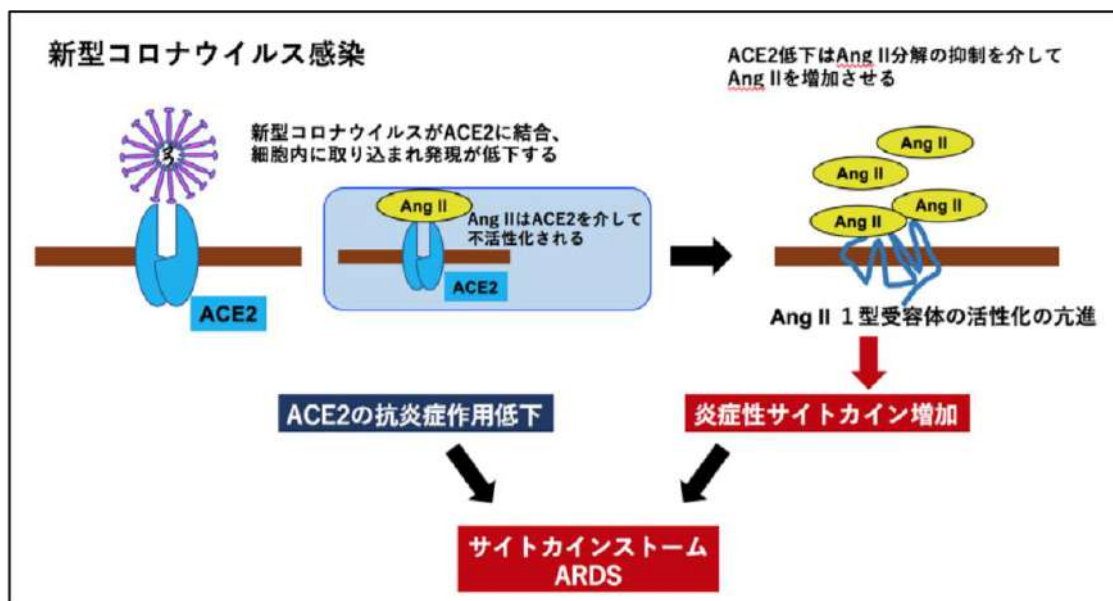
新型コロナウイルス感染

新型コロナウイルスがACE2に結合、細胞内に取り込まれ発現が低下する

ACE2

Ang II

Ang IIはACE2を介して不活性化される

ACE2

ACE2低下はAng II分解の抑制を介してAng IIを増加させる

Ang II

Ang II

Ang II

Ang II

Ang II １型受容体の活性化の亢進

ACE2の抗炎症作用低下

炎症性サイトカイン増加

サイトカインストーム
ARDS